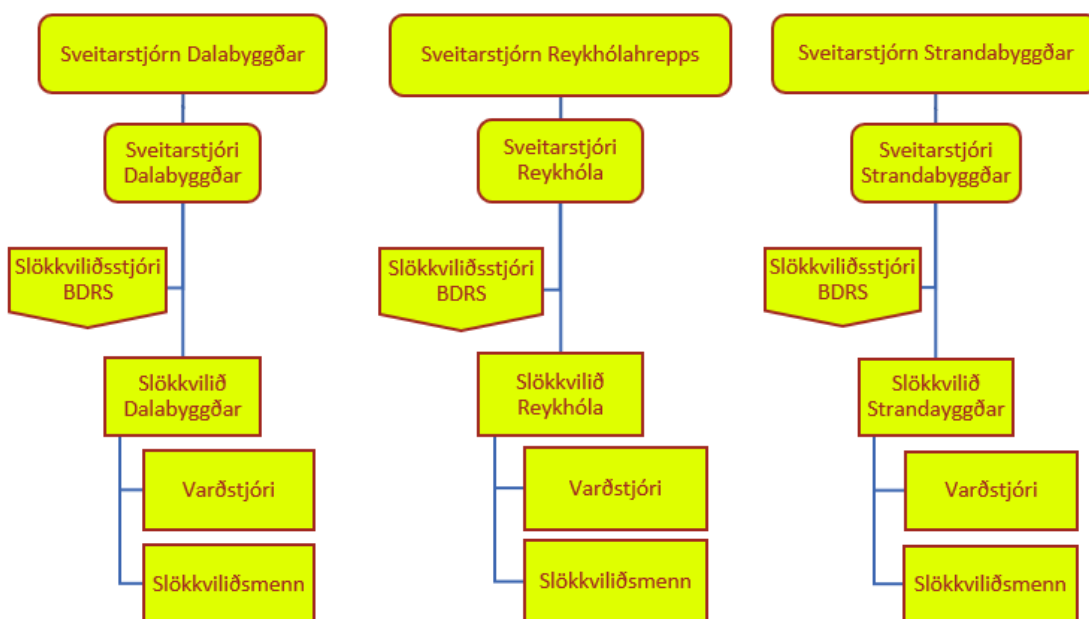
Sveitarstjórn Dalabyggðar

Sveitarstjóri Dalabyggðar

Slökkviliðsstjóri BDRS

Slökkvilið Dalabyggðar

Varðstjóri

Slökkviliðsmenn

Sveitarstjórn Reykhólahrepps

Sveitarstjóri Reykhóla

Slökkviliðsstjóri BDRS

Slökkvilið Reykhóla

Varðstjóri

Slökkviliðsmenn

Sveitarstjórn Strandabyggðar

Sveitarstjóri Strandabyggðar

Slökkviliðsstjóri BDRS

Slökkvilið Strandayggðar

Varðstjóri

Slökkviliðsmenn